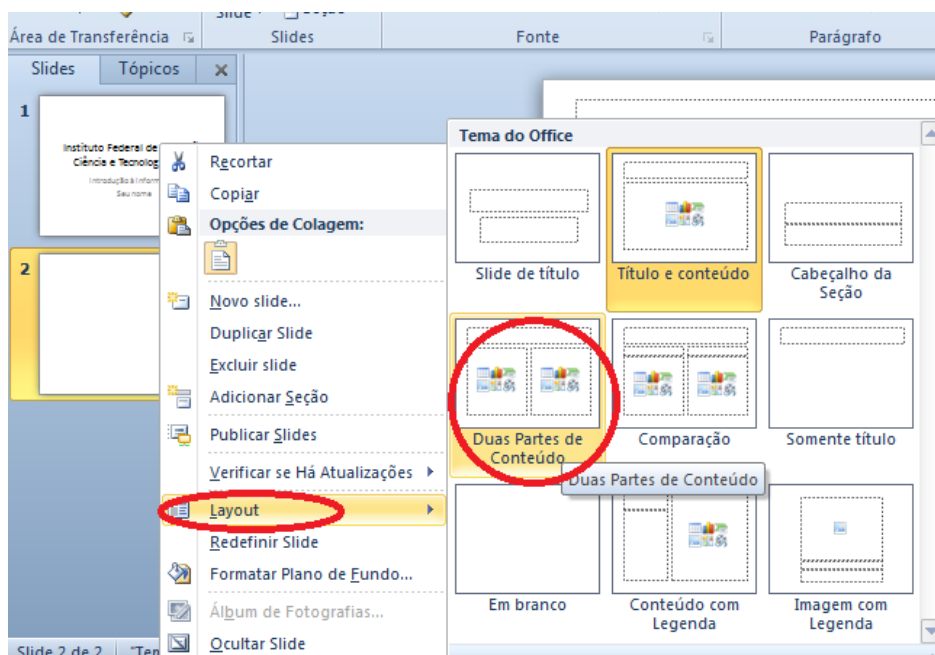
Slide · Seção
Área de Transferência
Slides
Fonte
Parágrafo
Slides
Tópicos
1
Instituto Federal de
Ciência e Tecnolog
Introdução à Inform
Seu nome
2
Recortar
Copiar
Opções de Colagem:
Novo slide...
Duplicar Slide
Excluir slide
Adicionar Seção
Publicar Slides
Verificar se Há Atualizações
Layout
Redefinir Slide
Formatar Plano de Fundo...
Álbum de Fotografias...
Ocultar Slide
Tema do Office
Slide de título
Título e conteúdo
Cabeçalho da Seção
Duas Partes de Conteúdo
Comparação
Somente título
Duas Partes de Conteúdo
Em branco
Conteúdo com Legenda
Imagem com Legenda
Slide 2 de 2
"Ten